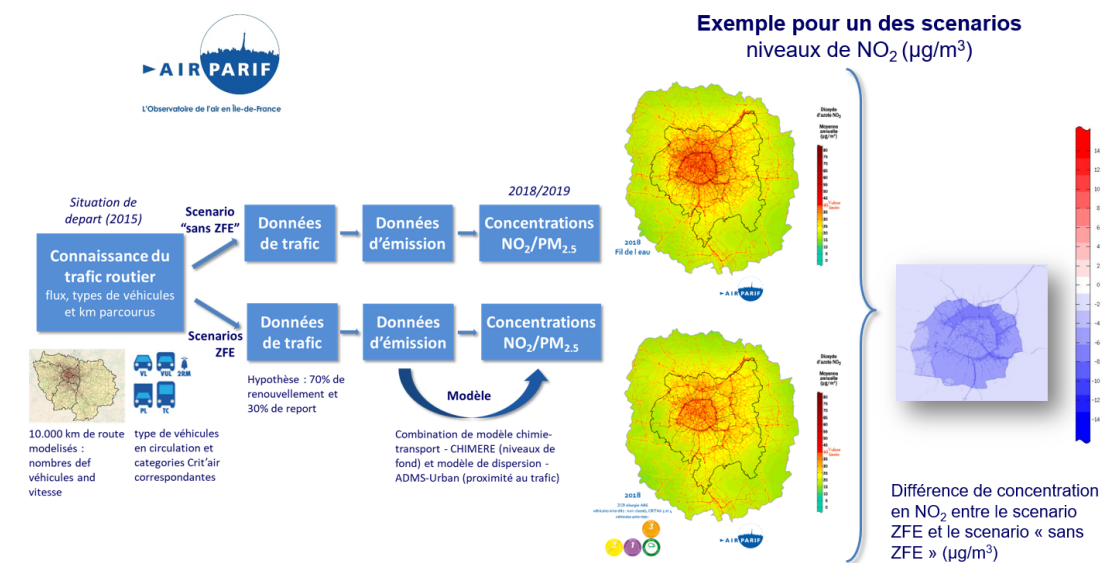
AIRPARIF
L'Observatoire de l'air en Île-de-France

Exemple pour un des scenarios
niveaux de $NO_2$ (µg/m$^3$)

Situation de depart (2015)

Connaissance du trafic routier
flux, types de véhicules et km parcourus

Scenario "sans ZFE"

Données de trafic

Données d'émission

2018/2019

Concentrations $NO_2$/$PM_{2.5}$

Scenarios ZFE

Données de trafic

Données d'émission

Concentrations $NO_2$/$PM_{2.5}$

VL VUL 2RM PL TC

10.000 km de route modelisés : nombres def véhicules and vitesse

type de véhicules en circulation and categories Crit'air correspondantes

Hypothèse : 70% de renouvellement et 30% de report

Modèle

Combination de modèle chimie-transport - CHIMERE (niveaux de fond) et modèle de dispersion - ADMS-Urban (proximité au trafic)

2018
Fil de l eau

AIRPARIF

Dioxyde d'azote $NO_2$
Moyenne annuelle (µg/m$^3$)

2018
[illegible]

AIRPARIF

Dioxyde d'azote $NO_2$
Moyenne annuelle (µg/m$^3$)

14
12
10
8
6
4
2
0
-2
-4
-6
-8
-10
-12
-14

Différence de concentration en $NO_2$ entre le scenario ZFE et le scenario « sans ZFE » (µg/m$^3$)